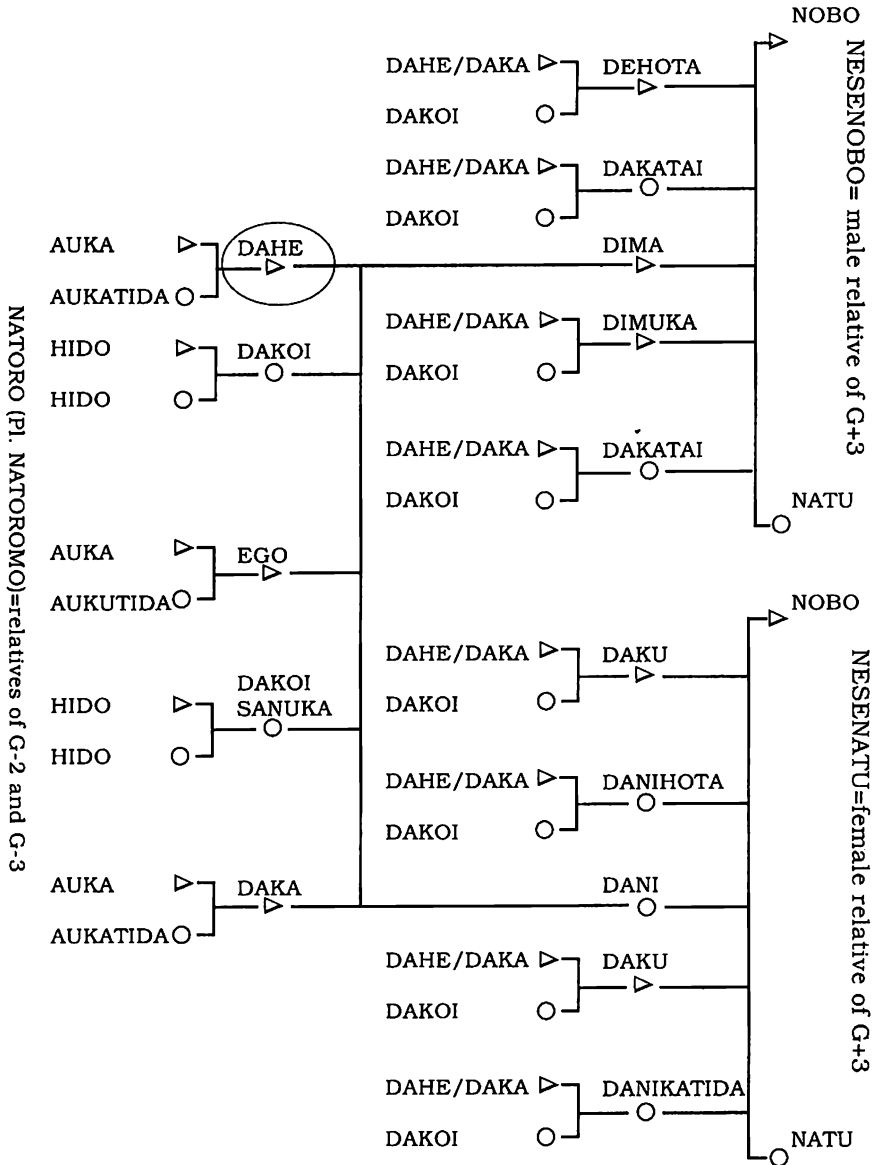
NOBO

NESENOBO= male relative of G+3

DAHE/DAKA
DAKOI
DEHOTA

DAHE/DAKA
DAKOI
DAKATAI

AUKA
AUKATIDA
DAHE
DIMA

DAHE/DAKA
DAKOI
DIMUKA

HIDO
HIDO
DAKOI

DAHE/DAKA
DAKOI
DAKATAI

NATU

AUKA
AUKUTIDA
EGO

NOBO

NESENATU=female relative of G+3

DAHE/DAKA
DAKOI
DAKU

HIDO
HIDO
DAKOI SANUKA

DAHE/DAKA
DAKOI
DANIHOTA

AUKA
AUKATIDA
DAKA
DANI

DAHE/DAKA
DAKOI
DAKU

DAHE/DAKA
DAKOI
DANIKATIDA

NATU

NATORO (Pl. NATOROMO)=relatives of G-2 and G-3